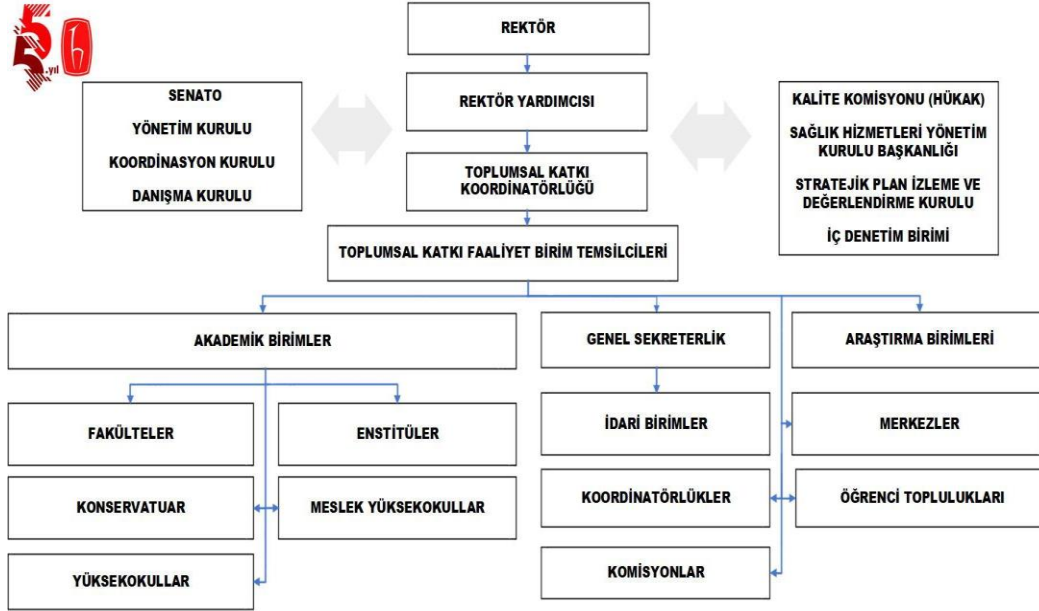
5 yıl

REKTÖR

REKTÖR YARDIMCISI

SENATO
YÖNETİM KURULU
KOORDİNASYON KURULU
DANIŞMA KURULU

TOPLUMSAL KATKI KOORDİNATÖRLÜĞÜ

KALİTE KOMİSYONU (HÜKAK)
SAĞLIK HİZMETLERİ YÖNETİM KURULU BAŞKANLIĞI
STRATEJİK PLAN İZLEME VE DEĞERLENDİRME KURULU
İÇ DENETİM BİRİMİ

TOPLUMSAL KATKI FAALİYET BİRİM TEMSİLCİLERİ

AKADEMİK BİRİMLER

GENEL SEKRETERLİK

ARAŞTIRMA BİRİMLERİ

FAKÜLTELER

ENSTİTÜLER

İDARİ BİRİMLER

MERKEZLER

KONSERVATUAR

MESLEK YÜKSEKOKULLAR

KOORDİNATÖRLÜKLER

ÖĞRENCİ TOPLULUKLARI

YÜKSEKOKULLAR

KOMİSYONLAR